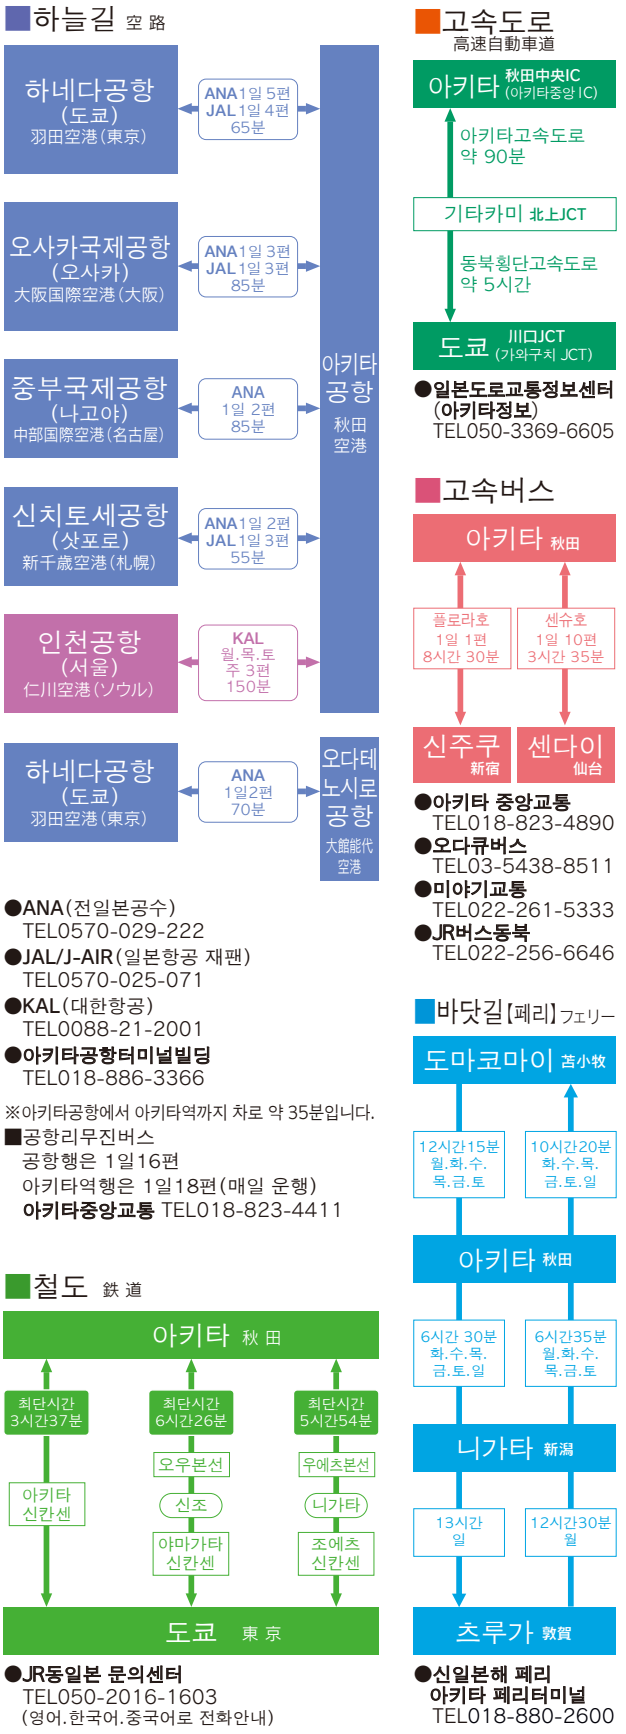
■하늘길 空路

하네다공항
(도쿄)
羽田空港(東京)

ANA 1일 5편
JAL 1일 4편
65분

오사카국제공항
(오사카)
大阪国際空港(大阪)

ANA 1일 3편
JAL 1일 3편
85분

중부국제공항
(나고야)
中部国際空港(名古屋)

ANA
1일 2편
85분

신치토세공항
(삿포로)
新千歳空港(札幌)

ANA 1일 2편
JAL 1일 3편
55분

인천공항
(서울)
仁川空港(ソウル)

KAL
월.목.토
주 3편
150분

아키타 공항 秋田空港

하네다공항
(도쿄)
羽田空港(東京)

ANA
1일2편
70분

오다테노시로공항 大館能代空港

●ANA(전일본공수)
TEL0570-029-222
●JAL/J-AIR(일본항공 재팬)
TEL0570-025-071
●KAL(대한항공)
TEL0088-21-2001
●아키타공항터미널빌딩
TEL018-886-3366

※아키타공항에서 아키타역까지 차로 약 35분입니다.
■공항리무진버스
공항행은 1일16편
아키타역행은 1일18편(매일 운행)
아키타중앙교통 TEL018-823-4411

■철도 鉄道

아키타 秋田

최단시간
3시간37분

최단시간
6시간26분

최단시간
5시간54분

아키타
신칸센

오우본선

신조

야마가타
신칸센

우에츠본선

니가타

조에츠
신칸센

도쿄 東京

●JR동일본 문의센터
TEL050-2016-1603
(영어.한국어.중국어로 전화안내)

■고속도로
高速自動車道

아키타 秋田中央IC
(아키타중앙 IC)

아키타고속도로
약 90분

기타카미 北上JCT

동북횡단고속도로
약 5시간

도쿄 川口JCT
(가와구치 JCT)

●일본도로교통정보센터
(아키타정보)
TEL050-3369-6605

■고속버스

아키타 秋田

플로라호
1일 1편
8시간 30분

센슈호
1일 10편
3시간 35분

신주쿠 新宿

센다이 仙台

●아키타 중앙교통
TEL018-823-4890
●오다큐버스
TEL03-5438-8511
●미야기교통
TEL022-261-5333
●JR버스동북
TEL022-256-6646

■바닷길【페리】フェリー

도마코마이 苫小牧

12시간15분
월.화.수.
목.금.토

10시간20분
화.수.목.
금.토.일

아키타 秋田

6시간 30분
화.수.목.
금.토.일

6시간35분
월.화.수.
목.금.토

니가타 新潟

13시간
일

12시간30분
월

츠루가 敦賀

●신일본해 페리
아키타 페리터미널
TEL018-880-2600